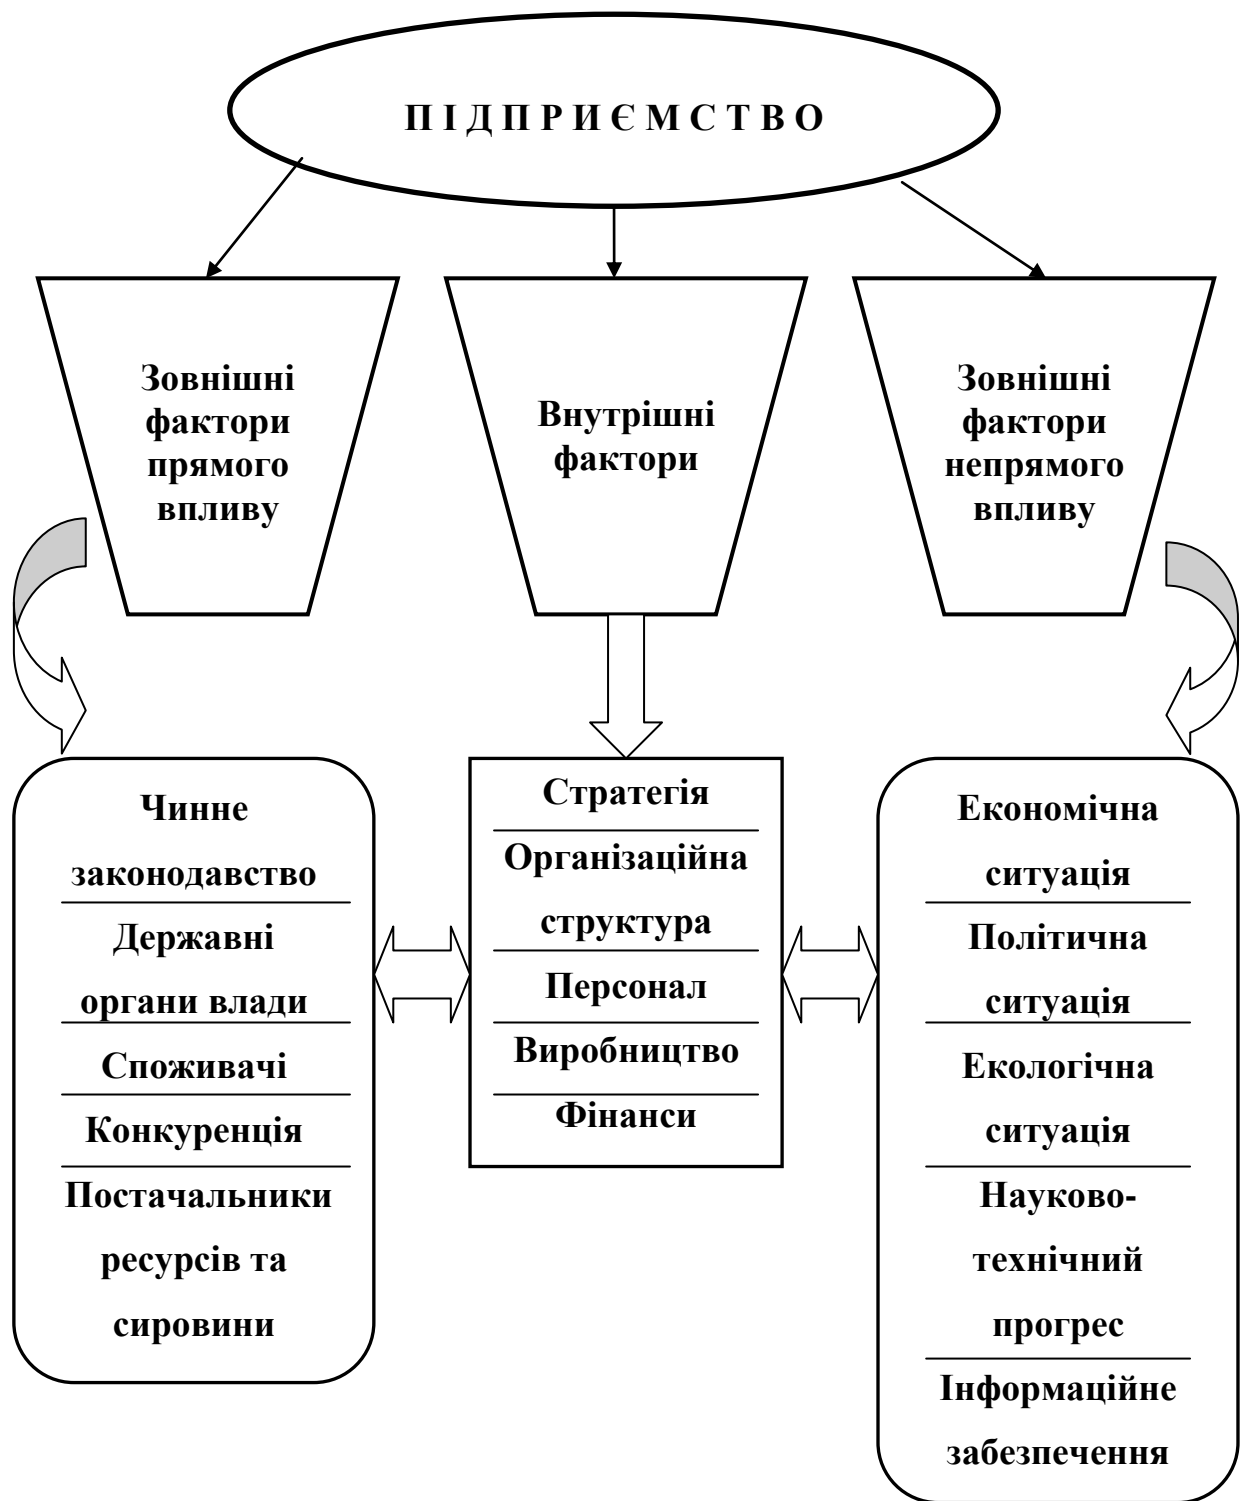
П І Д П Р И Є М С Т В О

Зовнішні фактори прямого впливу

Внутрішні фактори

Зовнішні фактори непрямого впливу

Чинне законодавство

Державні органи влади

Споживачі

Конкуренція

Постачальники ресурсів та сировини

Стратегія

Організаційна структура

Персонал

Виробництво

Фінанси

Економічна ситуація

Політична ситуація

Екологічна ситуація

Науково-технічний прогрес

Інформаційне забезпечення